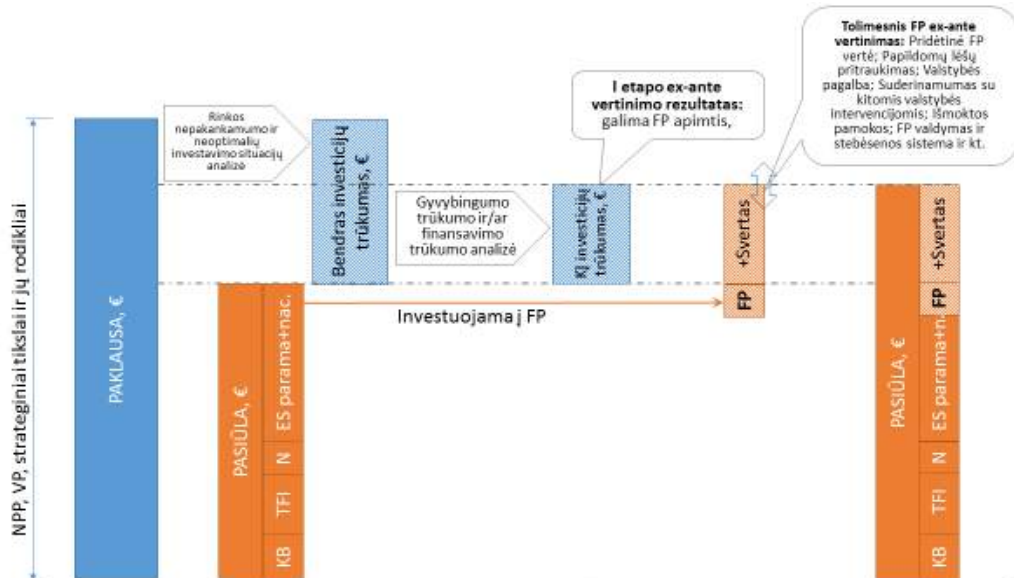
Tolimesnis FP ex-ante vertinimas: Pridėtinė FP vertė; Papildomų lėšų pritraukimas; Valstybės pagalba; Suderinamumas su kitomis valstybės intervencijomis; Išmoktos pamokos; FP valdymas ir stebėsenos sistema ir kt.

I etapo ex-ante vertinimo rezultatas: galima FP apimtis,

Rinkos nepakankamumo ir neoptimalių investavimo situacijų analizė

Bendras investicijų trūkumas, €

Gyvybingumo trūkumo ir/ar finansavimo trūkumo analizė

KĮ investicijų trūkumas, €

+Svertas

FP

Investuojama į FP

NPP, VP, strateginiai tikslai ir jų rodikliai

PAKLAUSA, €

PASIŪLA, €

ES parama+nac.

N

TFI

KB

+Svertas

FP

PASIŪLA, €

ES parama+n.

N

TFI

KB